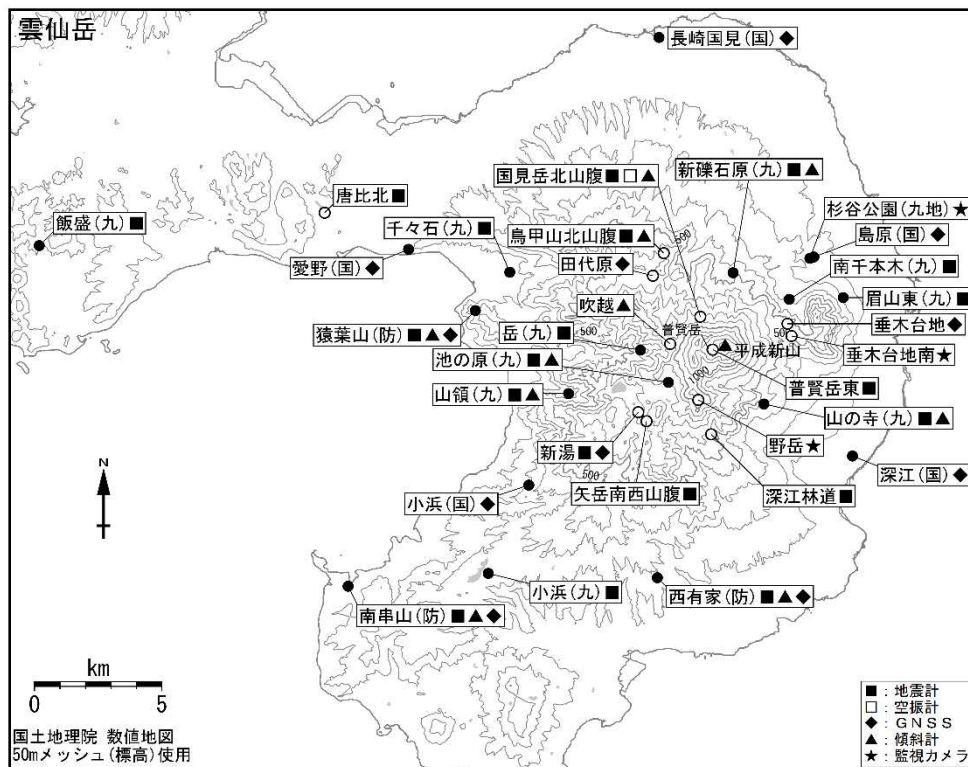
雲仙岳

長崎国見(国)◆

国見岳北山腹■□▲
新礫石原(九)■▲
唐比北■
杉谷公園(九地)★
飯盛(九)■
千々石(九)■
鳥甲山北山腹■▲
島原(国)◆
愛野(国)◆
田代原◆
南千本木(九)■
眉山東(九)■
吹越▲
垂木台地◆
猿葉山(防)■▲◆
岳(九)■
普賢岳
平成新山
垂木台地南★
池の原(九)■▲
普賢岳東■
山領(九)■▲
山の寺(九)■▲
野岳★
新湯■◆
深江(国)◆
小浜(国)◆
矢岳南西山腹■
深江林道■
小浜(九)■
西有家(防)■▲◆
南串山(防)■▲◆

500
500
500
1000
500

N

km
0 5

国土地理院 数値地図
50mメッシュ(標高)使用

■:地震計
□:空振計
◆:GNSS
▲:傾斜計
★:監視カメラ